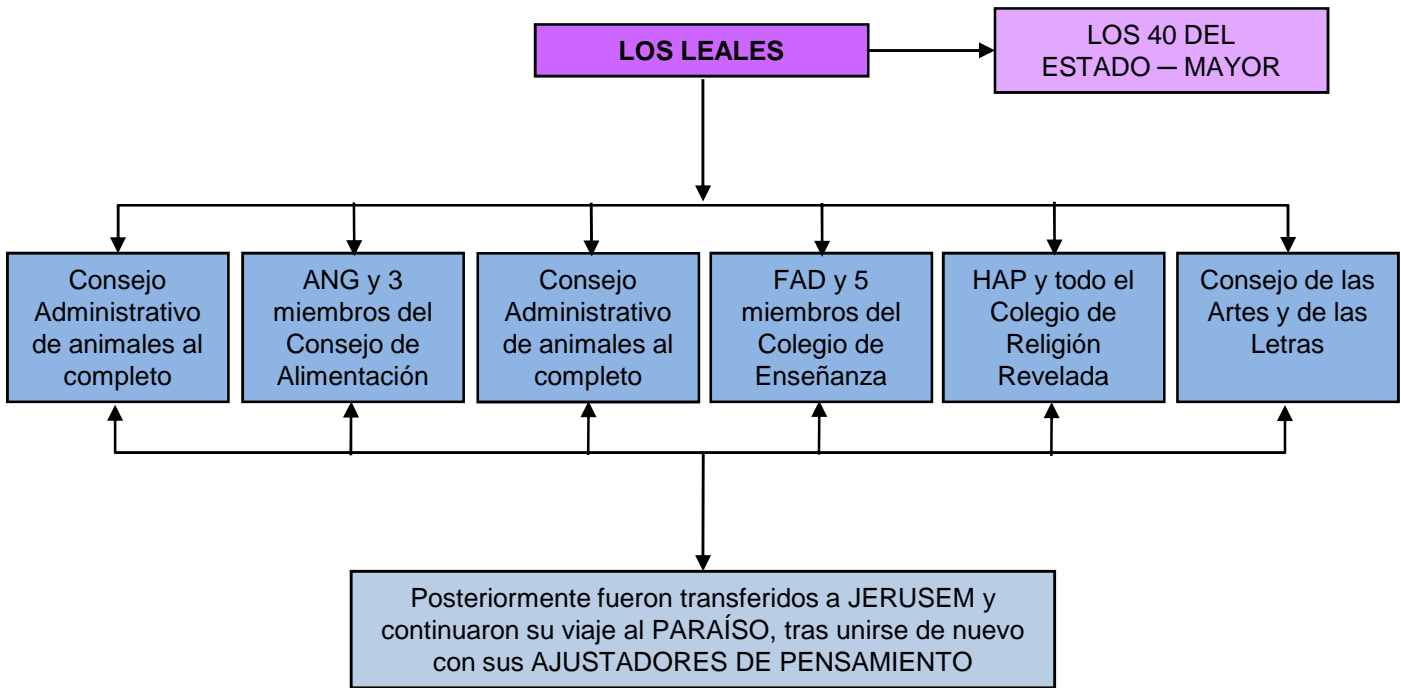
LOS LEALES

LOS 40 DEL ESTADO – MAYOR

Consejo Administrativo de animales al completo

ANG y 3 miembros del Consejo de Alimentación

Consejo Administrativo de animales al completo

FAD y 5 miembros del Colegio de Enseñanza

HAP y todo el Colegio de Religión Revelada

Consejo de las Artes y de las Letras

Posteriormente fueron transferidos a JERUSEM y continuaron su viaje al PARAÍSO, tras unirse de nuevo con sus AJUSTADORES DE PENSAMIENTO